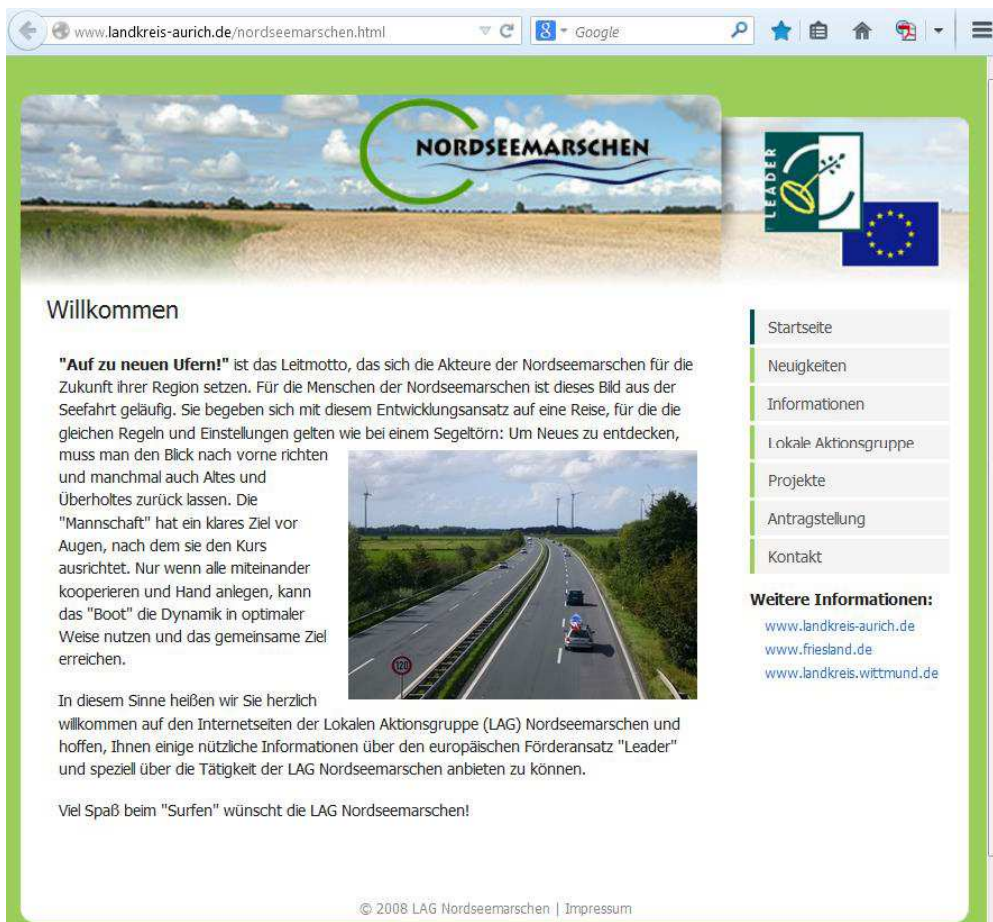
www.landkreis-aurich.de/nordseemarschen.html

Google

NORDSEEMARSCHEN

LEADER

Willkommen

**"Auf zu neuen Ufern!"** ist das Leitmotto, das sich die Akteure der Nordseemarschen für die Zukunft ihrer Region setzen. Für die Menschen der Nordseemarschen ist dieses Bild aus der Seefahrt geläufig. Sie begeben sich mit diesem Entwicklungsansatz auf eine Reise, für die die gleichen Regeln und Einstellungen gelten wie bei einem Segeltörn: Um Neues zu entdecken, muss man den Blick nach vorne richten und manchmal auch Altes und Überholtes zurück lassen. Die "Mannschaft" hat ein klares Ziel vor Augen, nach dem sie den Kurs ausrichtet. Nur wenn alle miteinander kooperieren und Hand anlegen, kann das "Boot" die Dynamik in optimaler Weise nutzen und das gemeinsame Ziel erreichen.

120

In diesem Sinne heißen wir Sie herzlich willkommen auf den Internetseiten der Lokalen Aktionsgruppe (LAG) Nordseemarschen und hoffen, Ihnen einige nützliche Informationen über den europäischen Förderansatz "Leader" und speziell über die Tätigkeit der LAG Nordseemarschen anbieten zu können.

Viel Spaß beim "Surfen" wünscht die LAG Nordseemarschen!

Startseite
Neuigkeiten
Informationen
Lokale Aktionsgruppe
Projekte
Antragstellung
Kontakt

**Weitere Informationen:**
www.landkreis-aurich.de
www.friesland.de
www.landkreis.wittmund.de

© 2008 LAG Nordseemarschen | Impressum